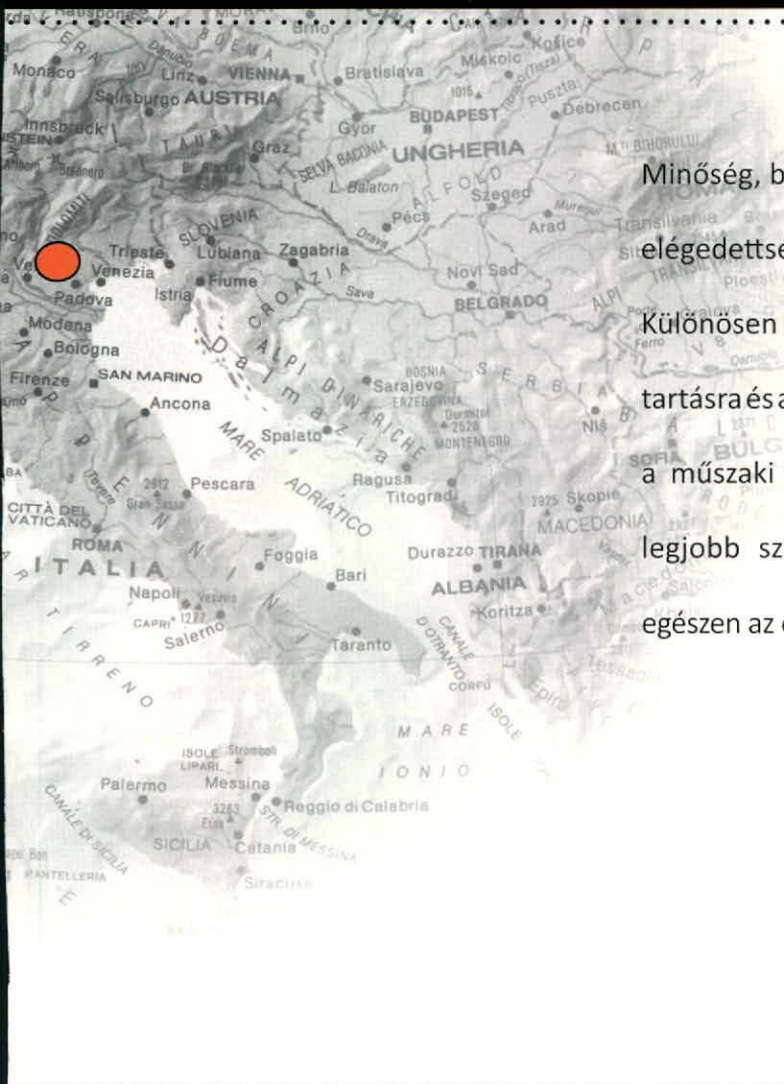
Minőség, b

elégedettse

Különösen

tartásra és a

a műszaki

legjobb sz

egészen az

Monaco
Linz
VIENNA
Bratislava
Miskolc
Košice
Salisburgo AUSTRIA
BUDAPEST
Debrecen
Innsbruck
Graz
Győr
UNGHERIA
L. Balaton
Szeged
Pécs
Arad
Transilvania
Trieste
SLOVENIA
Lubiana
Zagabria
Venezia
Fiume
Novi Sad
Padova
Istria
Sava
BELGRADO
Modena
Bologna
CROAZIA
Firenze
SAN MARINO
BOSNIA
Sarajevo
ERZEGOVINA
Ancona
SERBIA
MONTENEGRO
Niš
Spalato
Dalmazia
ALPI DINARICHE
SOFIA
BULG
Pescara
MARE ADRIATICO
Ragusa
Titograd
Skopje
MACEDONIA
CITTÀ DEL VATICANO
ROMA
Foggia
Durazzo
TIRANA
ITALIA
Bari
ALBANIA
Napoli
Vesuvio
Koritza
CAPRI
Salerno
Taranto
CANALE D'OTRANTO
CORFÙ
MARE
TIRRENO
ISOLE LIPARI
Stromboli
MARE IONIO
Palermo
Messina
Reggio di Calabria
SICILIA
Catania
Etna
Siracusa
CANALE DI SICILIA
PANTELLERIA
APPENNINI